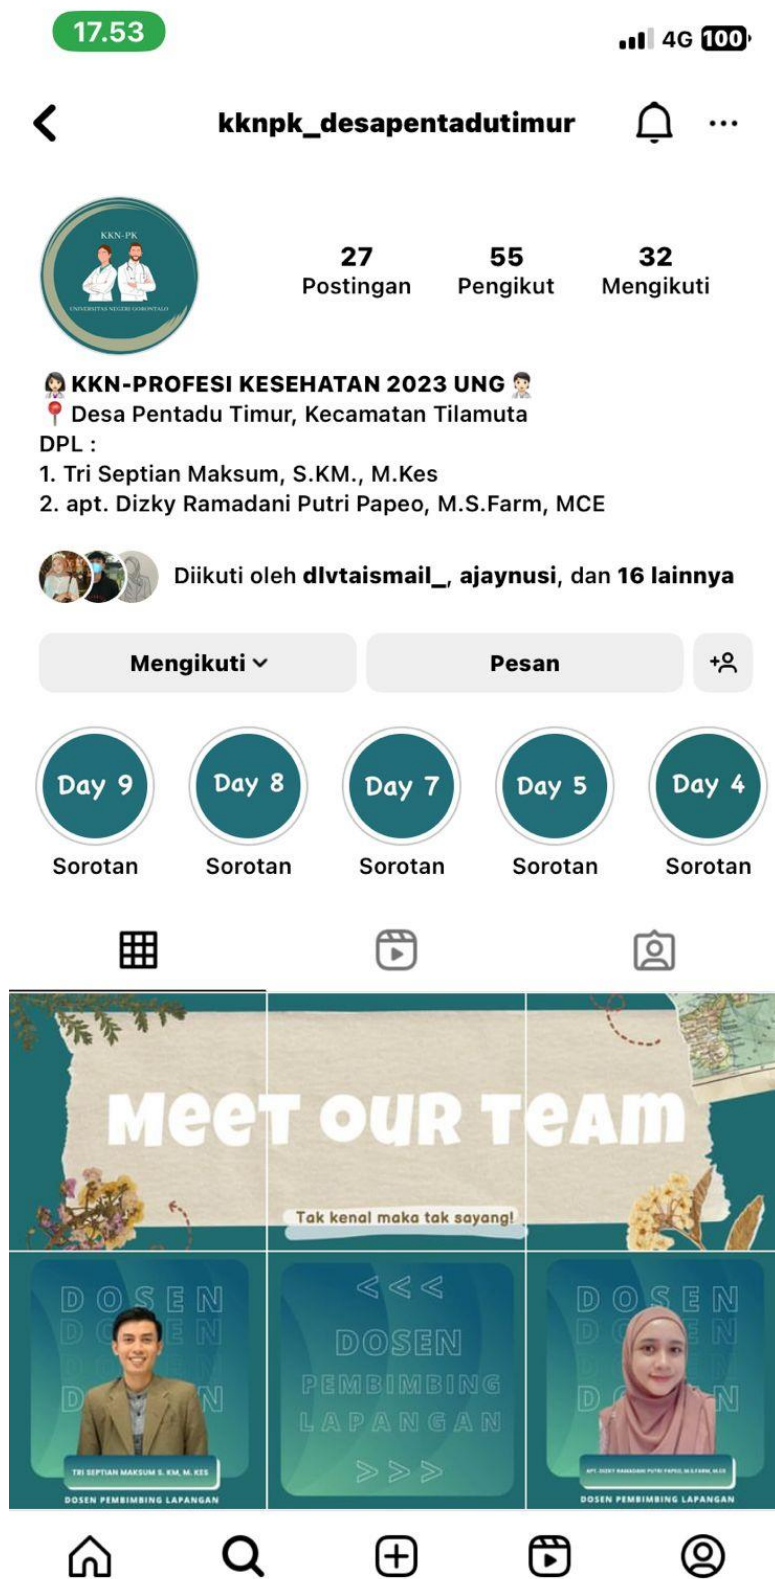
17.53

4G 100

kknpk_desapentadutimur

KKN-PK
UNIVERSITAS NEGERI GORONTALO

27
Postingan

55
Pengikut

32
Mengikuti

👩‍⚕️KKN-PROFESI KESEHATAN 2023 UNG 👨‍⚕️
📍Desa Pentadu Timur, Kecamatan Tilamuta
DPL :
1. Tri Septian Maksum, S.KM., M.Kes
2. apt. Dizky Ramadani Putri Papeo, M.S.Farm, MCE

Diikuti oleh dlvtaismail_, ajaynusi, dan 16 lainnya

Mengikuti

Pesan

Day 9
Sorotan

Day 8
Sorotan

Day 7
Sorotan

Day 5
Sorotan

Day 4
Sorotan

MeeT OUR TeAM

Tak kenal maka tak sayang!

DOSEN
DOSEN
D N

TRI SEPTIAN MAKSUM S. KM, M. KES
DOSEN PEMBIMBING LAPANGAN

<<<
DOSEN
PEMBIMBING
LAPANGAN
>>>

DOSEN
DOSEN
D N

APT. DIZKY RAMADANI PUTRI PAPEO, M.S.FARM, MCE
DOSEN PEMBIMBING LAPANGAN